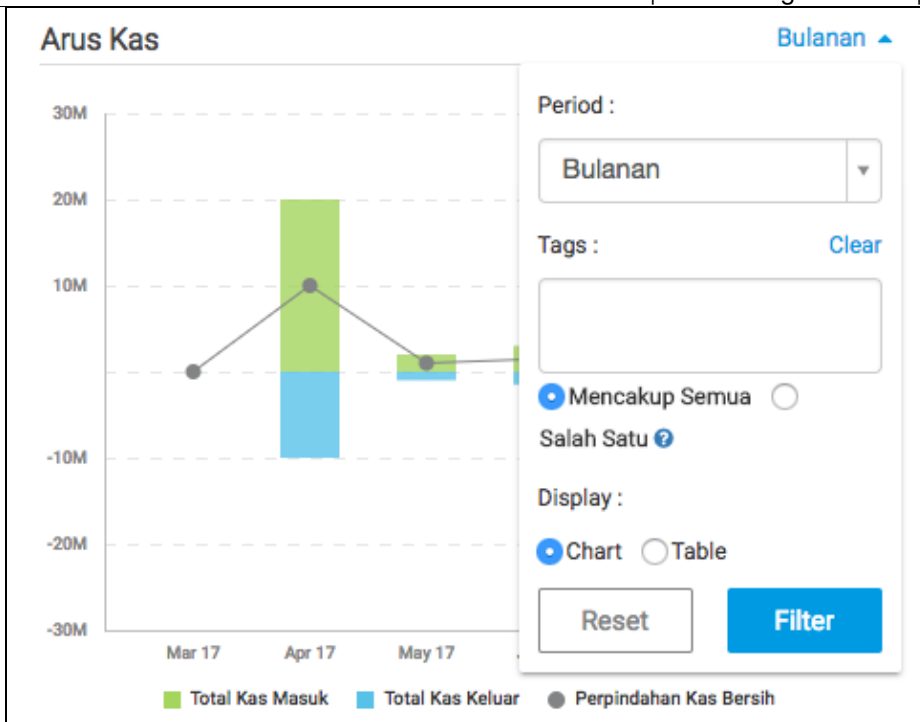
Arus Kas

Bulanan

30M
20M
10M
-10M
-20M
-30M

Mar 17
Apr 17
May 17

Period :

Bulanan

Tags :

Clear

Mencakup Semua

Salah Satu

Display :

Chart

Table

Reset

Filter

Total Kas Masuk
Total Kas Keluar
Perpindahan Kas Bersih